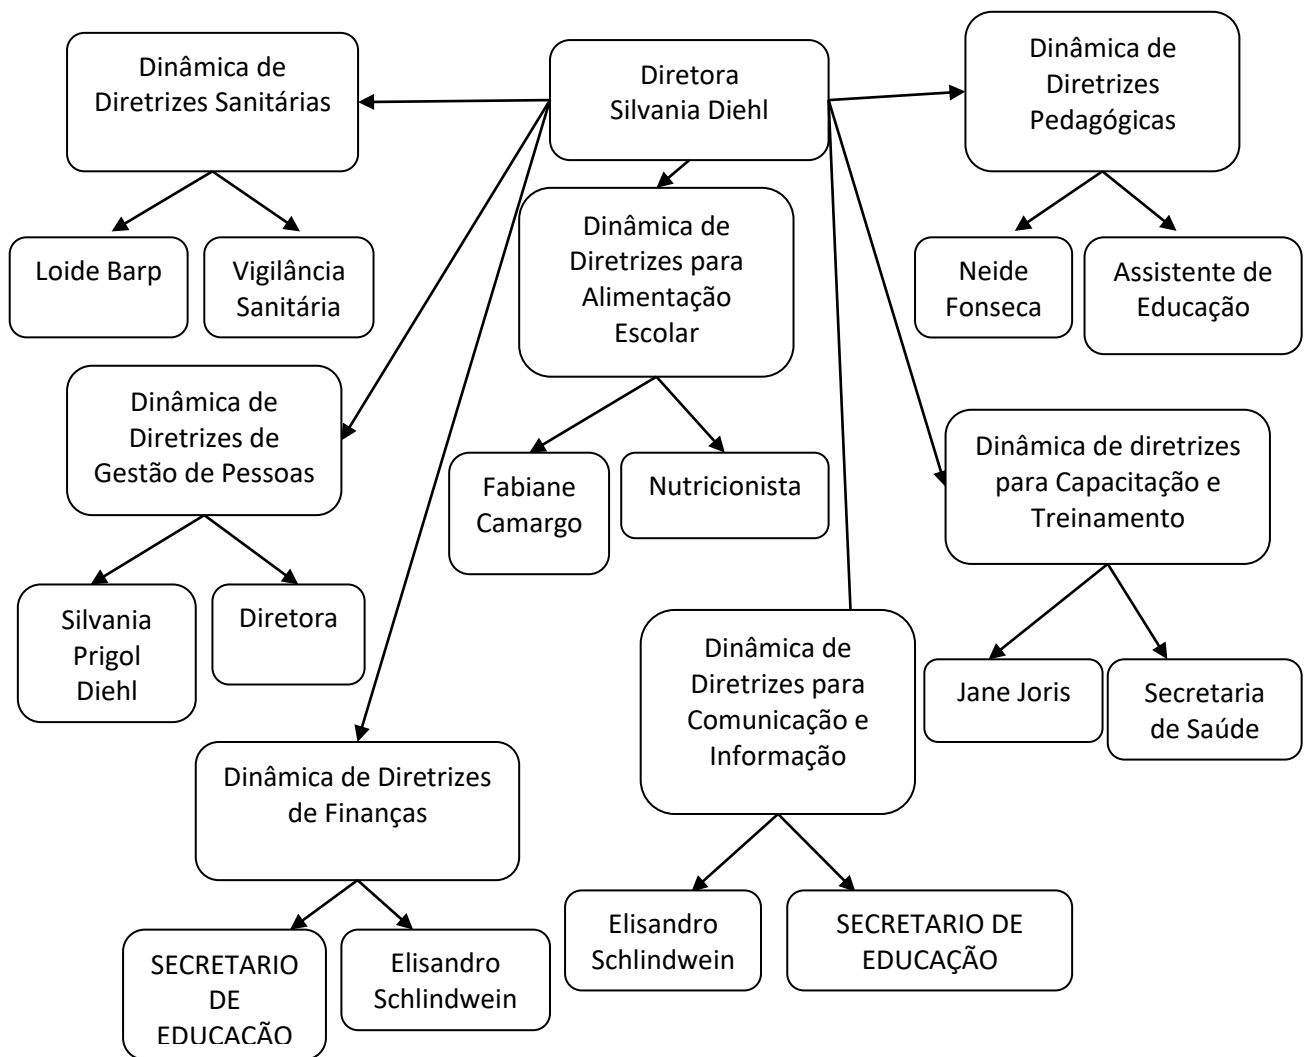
Diretora Silvania Diehl

Dinâmica de Diretrizes Sanitárias

Loide Barp

Vigilância Sanitária

Dinâmica de Diretrizes para Alimentação Escolar

Fabiane Camargo

Nutricionista

Dinâmica de Diretrizes Pedagógicas

Neide Fonseca

Assistente de Educação

Dinâmica de Diretrizes de Gestão de Pessoas

Silvania Prigol Diehl

Diretora

Dinâmica de diretrizes para Capacitação e Treinamento

Jane Joris

Secretaria de Saúde

Dinâmica de Diretrizes de Finanças

SECRETARIO DE EDUCAÇÃO

Elisandro Schlindwein

Dinâmica de Diretrizes para Comunicação e Informação

Elisandro Schlindwein

SECRETARIO DE EDUCAÇÃO